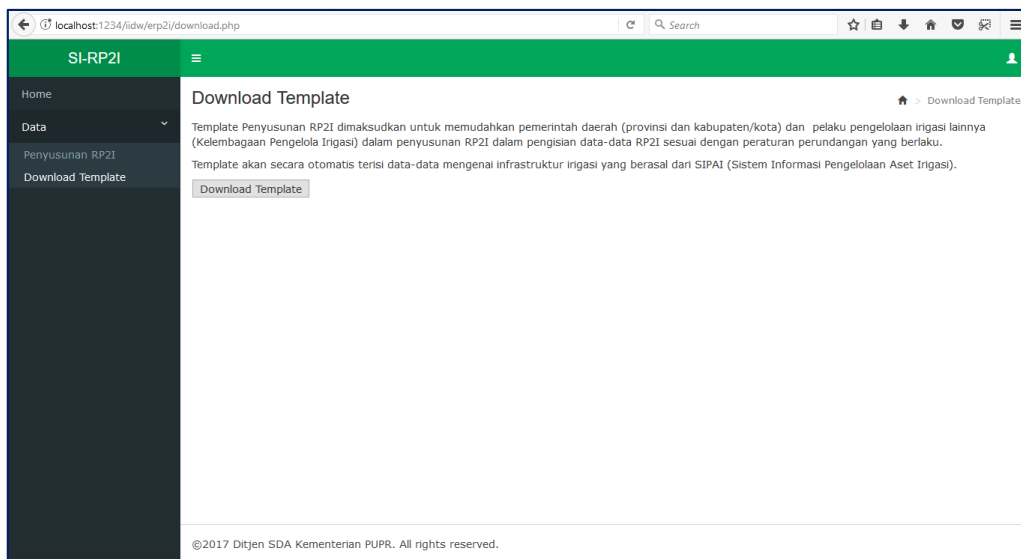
localhost:1234/iidw/erp2i/download.php

Search

SI-RP2I

Home

Data

Penyusunan RP2I

Download Template

Download Template

Download Template

Template Penyusunan RP2I dimaksudkan untuk memudahkan pemerintah daerah (provinsi dan kabupaten/kota) dan pelaku pengelolaan irigasi lainnya (Kelembagaan Pengelola Irigasi) dalam penyusunan RP2I dalam pengisian data-data RP2I sesuai dengan peraturan perundangan yang berlaku.

Template akan secara otomatis terisi data-data mengenai infrastruktur irigasi yang berasal dari SIPAI (Sistem Informasi Pengelolaan Aset Irigasi).

Download Template

©2017 Ditjen SDA Kementerian PUPR. All rights reserved.